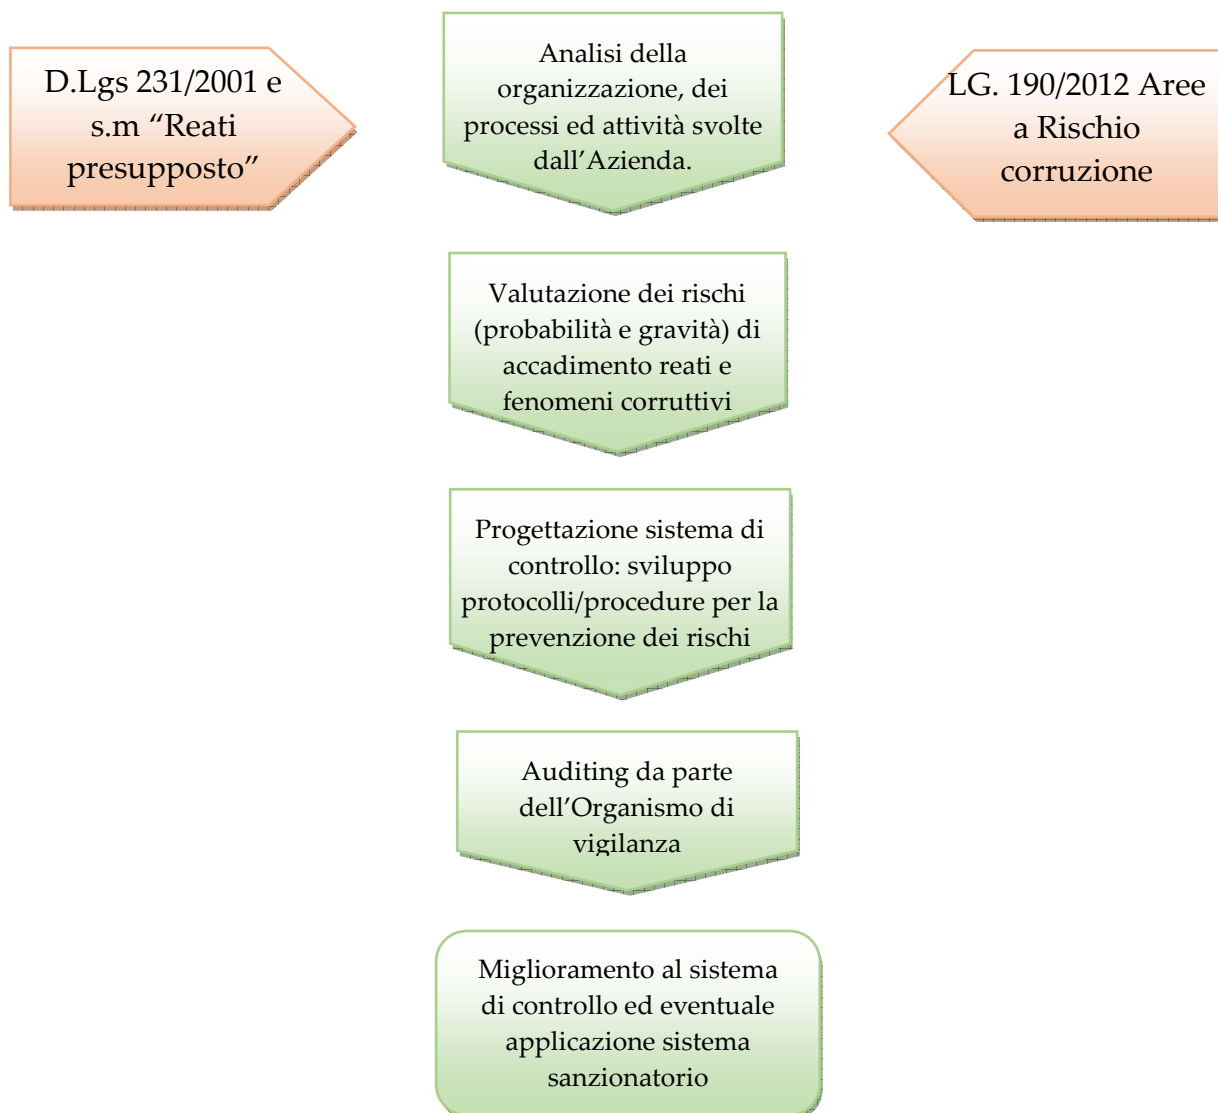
D.Lgs 231/2001 e s.m “Reati presupposto”

Analisi della organizzazione, dei processi ed attività svolte dall’Azienda.

LG. 190/2012 Aree a Rischio corruzione

Valutazione dei rischi (probabilità e gravità) di accadimento reati e fenomeni corruttivi

Progettazione sistema di controllo: sviluppo protocolli/procedure per la prevenzione dei rischi

Auditing da parte dell’Organismo di vigilanza

Miglioramento al sistema di controllo ed eventuale applicazione sistema sanzionatorio